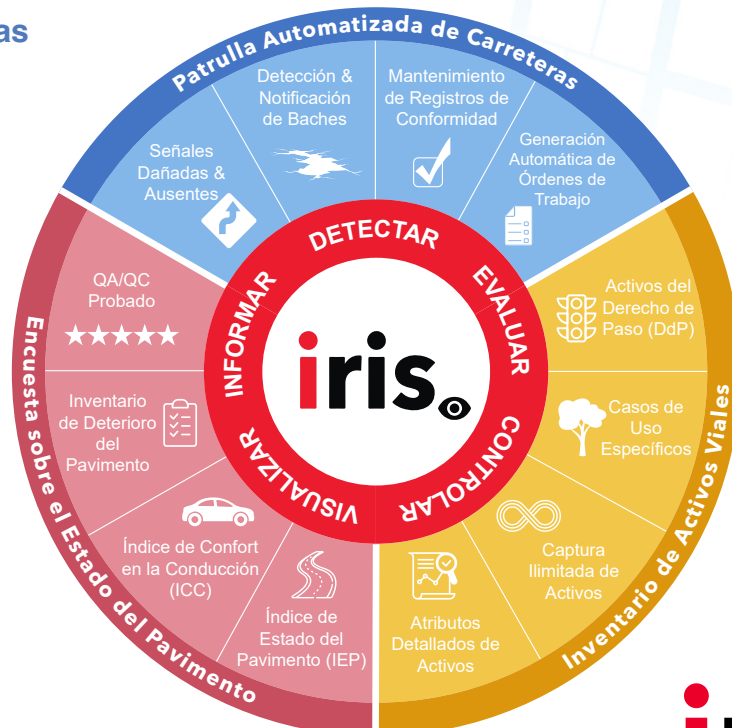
as

Patrulla Automatizada de Carreteras

Señales Dañadas & Ausentes

Detección & Notificación de Baches

Mantenimiento de Registros de Conformidad

Generación Automática de Órdenes de Trabajo

Inventario de Activos Viales

Activos del Derecho de Paso (DdP)

Casos de Uso Específicos

Captura Ilimitada de Activos

Atributos Detallados de Activos

Encuesta sobre el Estado del Pavimento

QA/QC Probado

★★★★★

Inventario de Deterioro del Pavimento

Índice de Confort en la Conducción (ICC)

Índice de Estado del Pavimento (IEP)

DETECTAR

EVALUAR

CONTROLAR

VISUALIZAR

INFORMAR

iris